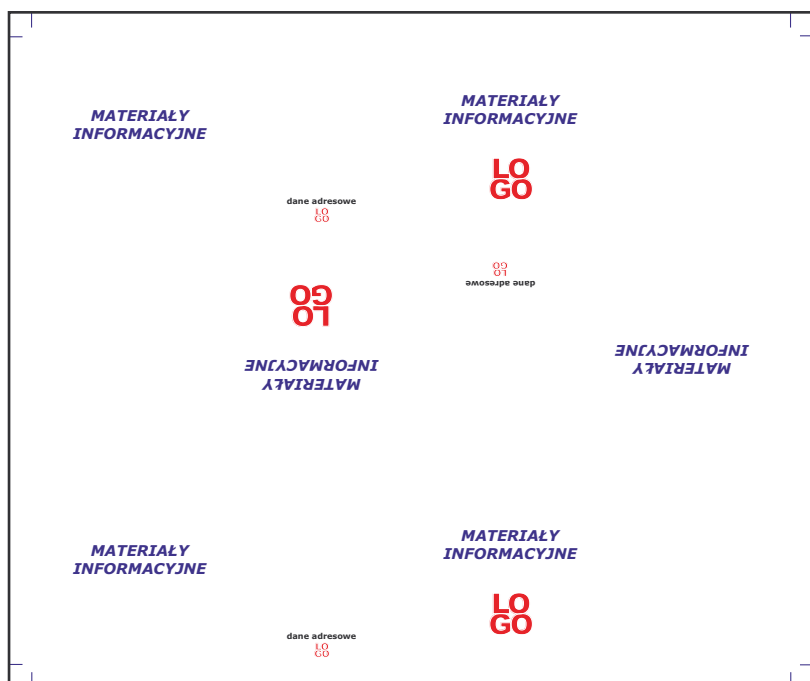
MATERIAŁY
INFORMACYJNE

MATERIAŁY
INFORMACYJNE

LO
GO

dane adresowe
LO
GO

LO
GO
dane adresowe

LO
GO

MATERIAŁY
INFORMACYJNE

MATERIAŁY
INFORMACYJNE

MATERIAŁY
INFORMACYJNE

MATERIAŁY
INFORMACYJNE

LO
GO

dane adresowe
LO
GO